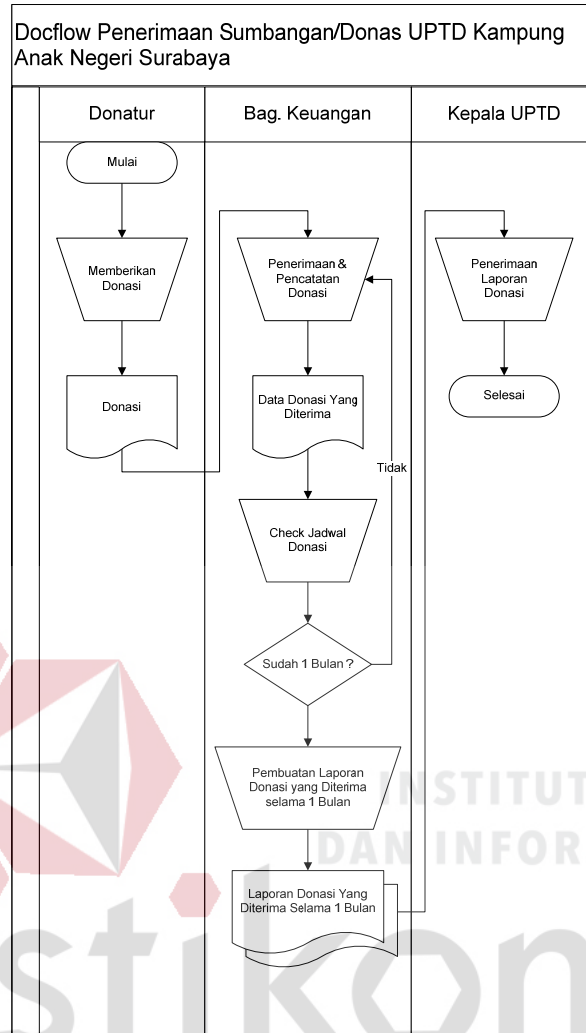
Docflow Penerimaan Sumbangan/Donas UPTD Kampung Anak Negeri Surabaya

Donatur

Bag. Keuangan

Kepala UPTD

Mulai

Memberikan Donasi

Donasi

Penerimaan & Pencatatan Donasi

Data Donasi Yang Diterima

Check Jadwal Donasi

Sudah 1 Bulan ?

Tidak

Pembuatan Laporan Donasi yang Diterima selama 1 Bulan

Laporan Donasi Yang Diterima Selama 1 Bulan

Penerimaan Laporan Donasi

Selesai

INSTITUT

DAN INFOR

stikom